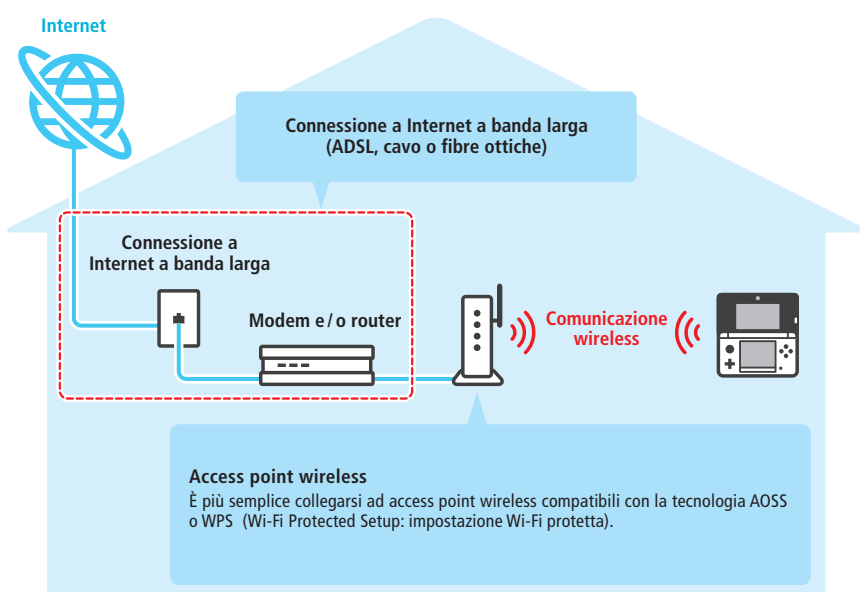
Internet

Connessione a Internet a banda larga (ADSL, cavo o fibre ottiche)

Connessione a Internet a banda larga

Modem e / o router

Comunicazione wireless

Access point wireless

È più semplice collegarsi ad access point wireless compatibili con la tecnologia AOSS o WPS (Wi-Fi Protected Setup: impostazione Wi-Fi protetta).